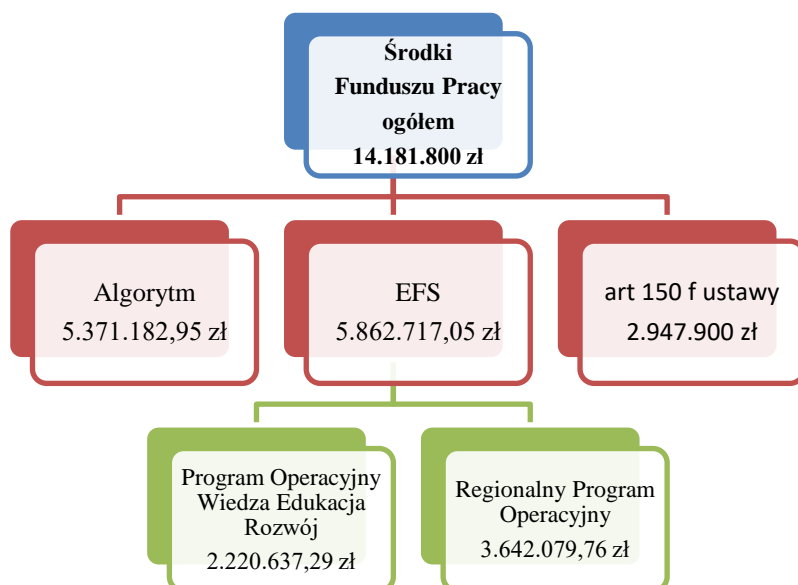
Środki Funduszu Pracy ogółem
14.181.800 zł

Algorytm
5.371.182,95 zł

EFS
5.862.717,05 zł

art 150 f ustawy
2.947.900 zł

Program Operacyjny Wiedza Edukacja Rozwój
2.220.637,29 zł

Regionalny Program Operacyjny
3.642.079,76 zł